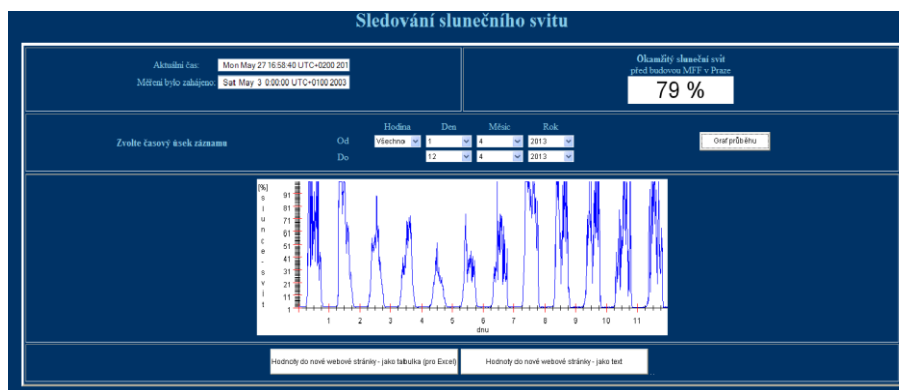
Sledování slunečního svitu

Aktuální čas: Mon May 27 16:58:40 UTC+0200 201

Měření bylo zahájeno: Sat May 3 0:00:00 UTC+0100 2003

Okamžitý sluneční svit
před budovou MFF v Praze

79 %

Zvolte časový úsek záznamu

| | Hodina | Den | Měsíc | Rok |
|---|---|---|---|---|
| Od | Všechna | 1 | 4 | 2013 |
| Do | | 12 | 4 | 2013 |

Graf průběhu

[%]
s
l
u
n
e
č
n
í
-
s
v
i
t

91
81
71
61
51
41
31
21
11
1

1 2 3 4 5 6 7 8 9 10 11
dnu

Hodnoty do nové webové stránky - jako tabulka (pro Excel)

Hodnoty do nové webové stránky - jako text